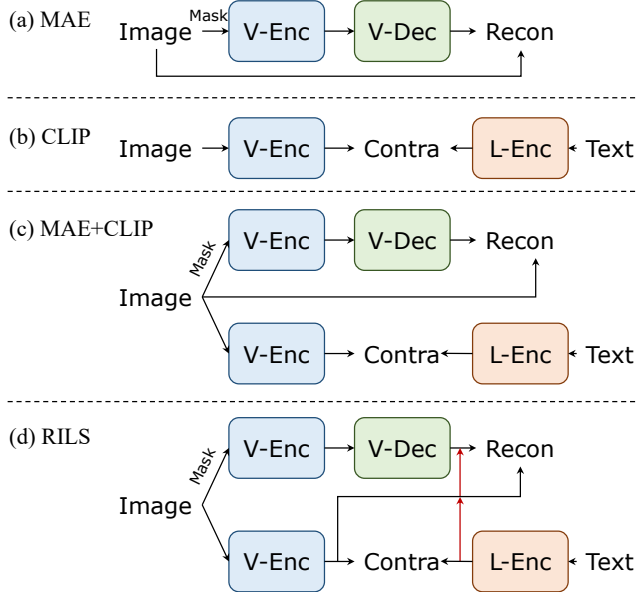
(a) MAE

Image Mask V-Enc V-Dec Recon

(b) CLIP

Image V-Enc Contra L-Enc Text

(c) MAE+CLIP

Mask V-Enc V-Dec Recon

Image

V-Enc Contra L-Enc Text

(d) RILS

Mask V-Enc V-Dec Recon

Image

V-Enc Contra L-Enc Text